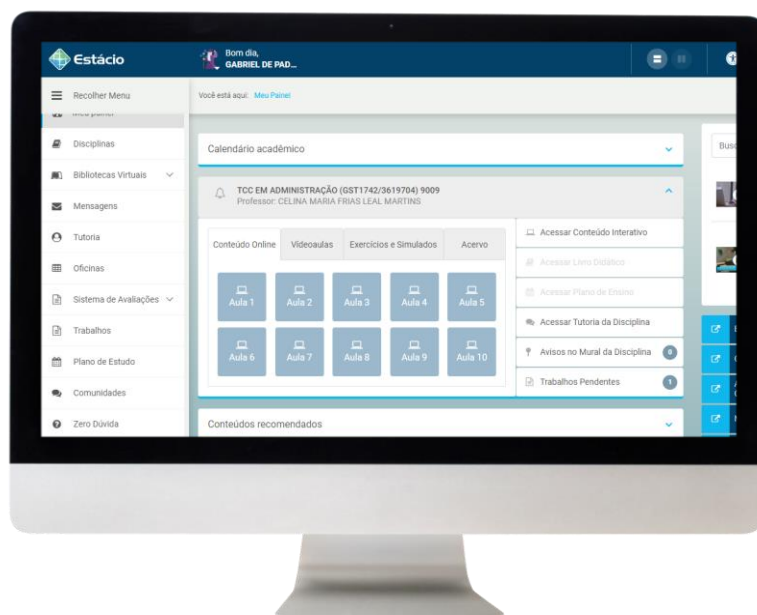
Estácio

Bom dia,
GABRIEL DE PAD...

Recolher Menu

Você está aqui: Meu Painel

Meu painel

Disciplinas

Bibliotecas Virtuais

Mensagens

Tutoria

Oficinas

Sistema de Avaliações

Trabalhos

Plano de Estudo

Comunidades

Zero Dúvida

Calendário acadêmico

TCC EM ADMINISTRAÇÃO (GST1742/3619704) 9009
Professor: CELINA MARIA FRIAS LEAL MARTINS

Conteúdo Online | Videoaulas | Exercícios e Simulados | Acervo

Aula 1 | Aula 2 | Aula 3 | Aula 4 | Aula 5

Aula 6 | Aula 7 | Aula 8 | Aula 9 | Aula 10

Acessar Conteúdo Interativo

Acessar Livro Didático

Acessar Plano de Ensino

Acessar Tutoria da Disciplina

Avisos no Mural da Disciplina 0

Trabalhos Pendentes 1

Conteúdos recomendados

Bus